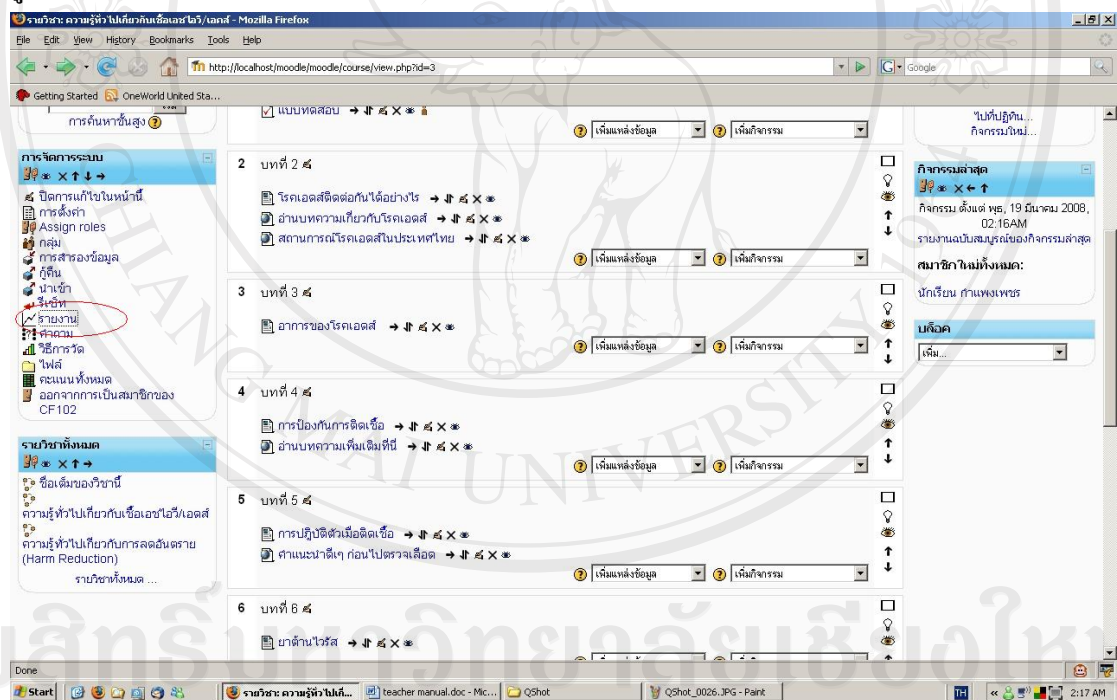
รายวิชา: ความรู้ทั่วไปเกี่ยวกับเชื้อเอชไอวี/เอดส์ - Mozilla Firefox

File Edit View History Bookmarks Tools Help

http://localhost/moodle/moodle/course/view.php?id=3

Google

Getting Started OneWorld United Sta...

การค้นหาขั้นสูง

แบบทดสอบ

เพิ่มแหล่งข้อมูล เพิ่มกิจกรรม

ไปที่ปฏิทิน...
กิจกรรมใหม่...

การจัดการระบบ

ปิดการแก้ไขในหน้านี้
การตั้งค่า
Assign roles
กลุ่ม
การสำรองข้อมูล
กู้คืน
นำเข้า
รีเซ็ท
รายงาน
คำถาม
วิธีการวัด
ไฟล์
คะแนนทั้งหมด
ออกจากการเป็นสมาชิกของ CF102

รายวิชาทั้งหมด

ชื่อเต็มของวิชานี้
ความรู้ทั่วไปเกี่ยวกับเชื้อเอชไอวี/เอดส์
ความรู้ทั่วไปเกี่ยวกับการลดอันตราย (Harm Reduction)
รายวิชาทั้งหมด ...

2 บทที่ 2
โรคเอดส์ติดต่อกันได้อย่างไร
อ่านบทความเกี่ยวกับโรคเอดส์
สถานการณ์โรคเอดส์ในประเทศไทย
เพิ่มแหล่งข้อมูล เพิ่มกิจกรรม

3 บทที่ 3
อาการของโรคเอดส์
เพิ่มแหล่งข้อมูล เพิ่มกิจกรรม

4 บทที่ 4
การป้องกันการติดเชื้อ
อ่านบทความเพิ่มเติมที่นี่
เพิ่มแหล่งข้อมูล เพิ่มกิจกรรม

5 บทที่ 5
การปฏิบัติตัวเมื่อติดเชื้อ
คำแนะนำดีๆ ก่อนไปตรวจเลือด
เพิ่มแหล่งข้อมูล เพิ่มกิจกรรม

6 บทที่ 6
ยาต้านไวรัส

กิจกรรมล่าสุด
กิจกรรม ตั้งแต่ พุธ, 19 มีนาคม 2008, 02:16AM
รายงานฉบับสมบูรณ์ของกิจกรรมล่าสุด

สมาชิกใหม่ทั้งหมด:
นักเรียน กำแพงเพชร

บล็อค
เพิ่ม...

Done

Start | รายวิชา: ความรู้ทั่วไปเกี่... | teacher manual.doc - Mic... | QShot | QShot_0026.JPG - Paint | TH | 2:17 AM

ลิขสิทธิ์มหาวิทยาลัยเชียงใหม่